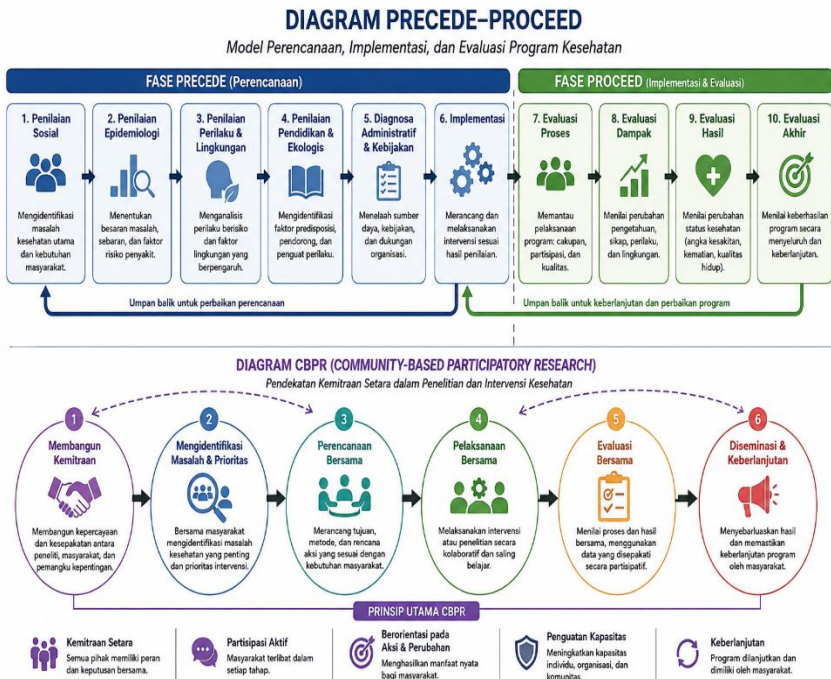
DIAGRAM PRECEDE–PROCEED

Model Perencanaan, Implementasi, dan Evaluasi Program Kesehatan

FASE PRECEDE (Perencanaan)

FASE PROCEED (Implementasi & Evaluasi)

1. Penilaian Sosial

Mengidentifikasi masalah kesehatan utama dan kebutuhan masyarakat.

2. Penilaian Epidemiologi

Menentukan besaran masalah, sebaran, dan faktor risiko penyakit.

3. Penilaian Perilaku & Lingkungan

Menganalisis perilaku berisiko dan faktor lingkungan yang berpengaruh.

4. Penilaian Pendidikan & Ekologis

Mengidentifikasi faktor predisposisi, pendorong, dan penguat perilaku.

5. Diagnosa Administratif & Kebijakan

Menelaah sumber daya, kebijakan, dan dukungan organisasi.

6. Implementasi

Merancang dan melaksanakan intervensi sesuai hasil penilaian.

7. Evaluasi Proses

Memantau pelaksanaan program: cakupan, partisipasi, dan kualitas.

8. Evaluasi Dampak

Menilai perubahan pengetahuan, sikap, perilaku, dan lingkungan.

9. Evaluasi Hasil

Menilai perubahan status kesehatan (angka kesakitan, kematian, kualitas hidup).

10. Evaluasi Akhir

Menilai keberhasilan program secara menyeluruh dan keberlanjutan.

Umpan balik untuk perbaikan perencanaan

Umpan balik untuk keberlanjutan dan perbaikan program

DIAGRAM CBPR (COMMUNITY-BASED PARTICIPATORY RESEARCH)

Pendekatan Kemitraan Setara dalam Penelitian dan Intervensi Kesehatan

1 Membangun Kemitraan

Membangun kepercayaan dan kesepakatan antara peneliti, masyarakat, dan pemangku kepentingan.

2 Mengidentifikasi Masalah & Prioritas

Bersama masyarakat mengidentifikasi masalah kesehatan yang penting dan prioritas intervensi.

3 Perencanaan Bersama

Merancang tujuan, metode, dan rencana aksi yang sesuai dengan kebutuhan masyarakat.

4 Pelaksanaan Bersama

Melaksanakan intervensi atau penelitian secara kolaboratif dan saling belajar.

5 Evaluasi Bersama

Menilai proses dan hasil bersama, menggunakan data yang disepakati secara partisipatif.

6 Diseminasi & Keberlanjutan

Menyebarluaskan hasil dan memastikan keberlanjutan program oleh masyarakat.

PRINSIP UTAMA CBPR

Kemitraan Setara
Semua pihak memiliki peran dan keputusan bersama.

Partisipasi Aktif
Masyarakat terlibat dalam setiap tahap.

Berorientasi pada Aksi & Perubahan
Menghasilkan manfaat nyata bagi masyarakat.

Penguatan Kapasitas
Meningkatkan kapasitas individu, organisasi, dan komunitas.

Keberlanjutan
Program dilanjutkan dan dimiliki oleh masyarakat.